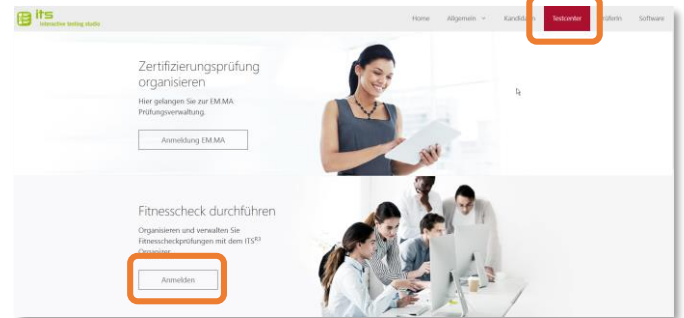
its
interactive testing studio

Home Allgemein Kandidaten Testcenter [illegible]torin Software

Zertifizierungsprüfung organisieren

Hier gelangen Sie zur EM.MA Prüfungsverwaltung.

Anmeldung EM.MA

Fitnesscheck durchführen

Organisieren und verwalten Sie Fitnesscheckprüfungen mit dem ITS$^{R3}$ Organizer.

Anmelden